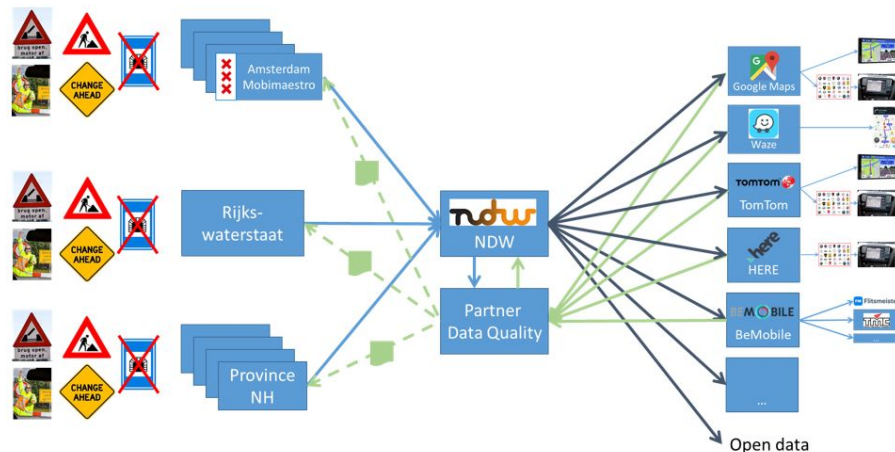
brug open, motor af

CHANGE AHEAD

Amsterdam Mobimaestro

Rijks-waterstaat

Province NH

NDW

NDW

Partner Data Quality

Google Maps

Waze

TOMTOM

TomTom

here

HERE

BE MOBILE

BeMobile

...

Open data

Flitsmeister